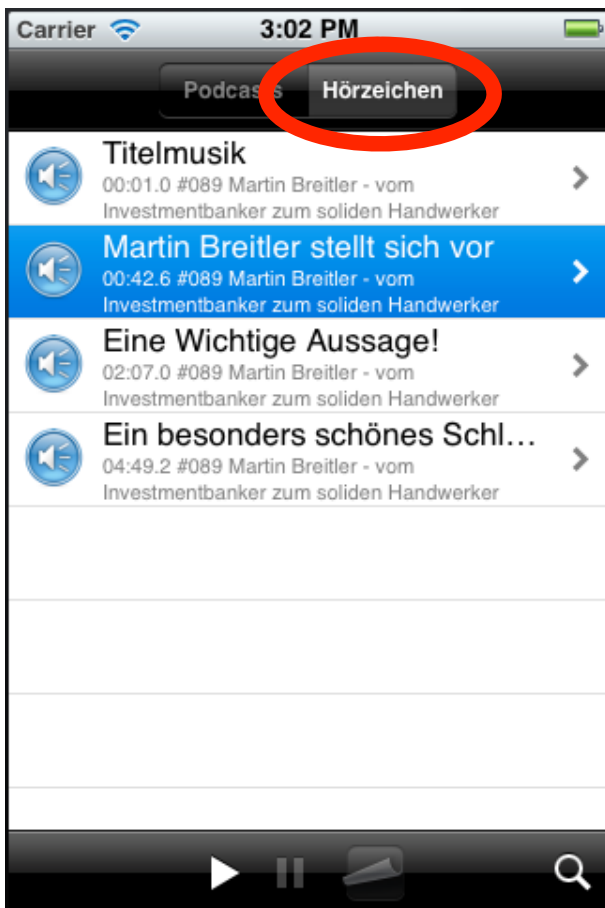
Carrier 3:02 PM

Podcasts Hörzeichen

Titelmusik
00:01.0 #089 Martin Breitler - vom Investmentbanker zum soliden Handwerker

Martin Breitler stellt sich vor
00:42.6 #089 Martin Breitler - vom Investmentbanker zum soliden Handwerker

Eine Wichtige Aussage!
02:07.0 #089 Martin Breitler - vom Investmentbanker zum soliden Handwerker

Ein besonders schönes Schl…
04:49.2 #089 Martin Breitler - vom Investmentbanker zum soliden Handwerker